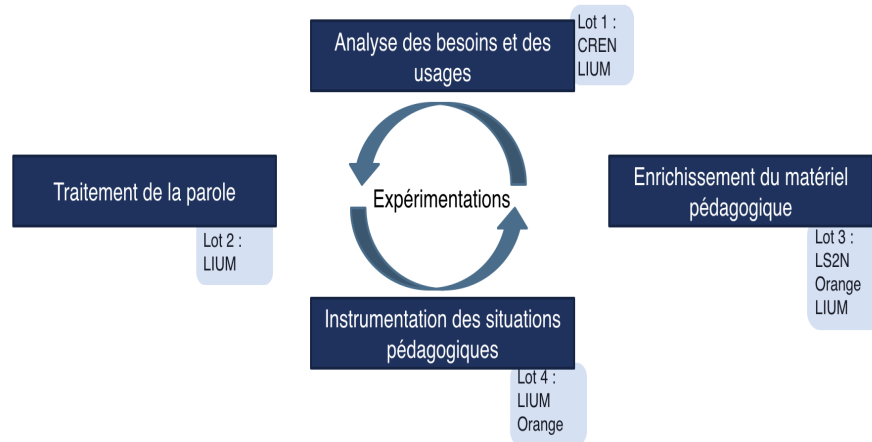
Analyse des besoins et des usages

Lot 1 :
CREN
LIUM

Traitement de la parole

Lot 2 :
LIUM

Expérimentations

Enrichissement du matériel pédagogique

Lot 3 :
LS2N
Orange
LIUM

Instrumentation des situations pédagogiques

Lot 4 :
LIUM
Orange